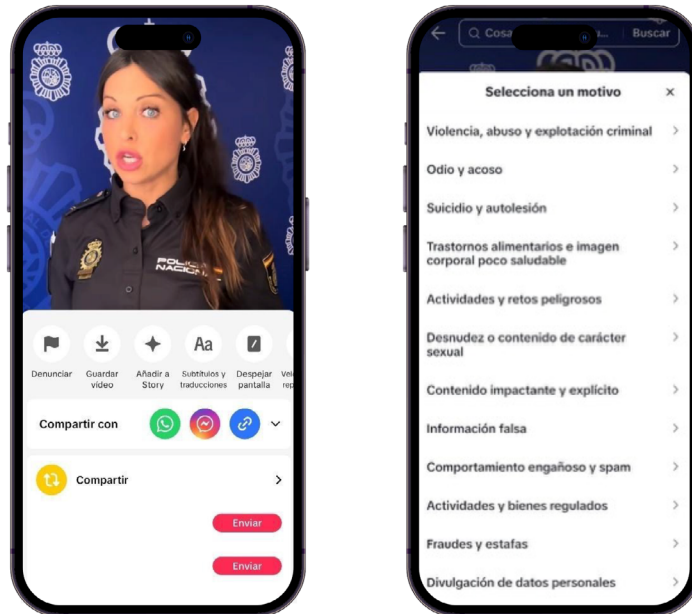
POLICÍA NACIONAL

Denunciar
Guardar video
Añadir a Story
Aa
Subtítulos y traducciones
Despejar pantalla
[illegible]

Compartir con

Compartir

Enviar

Enviar

Cosa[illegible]... Buscar

Selecciona un motivo ×

Violencia, abuso y explotación criminal

Odio y acoso

Suicidio y autolesión

Trastornos alimentarios e imagen corporal poco saludable

Actividades y retos peligrosos

Desnudez o contenido de carácter sexual

Contenido impactante y explícito

Información falsa

Comportamiento engañoso y spam

Actividades y bienes regulados

Fraudes y estafas

Divulgación de datos personales